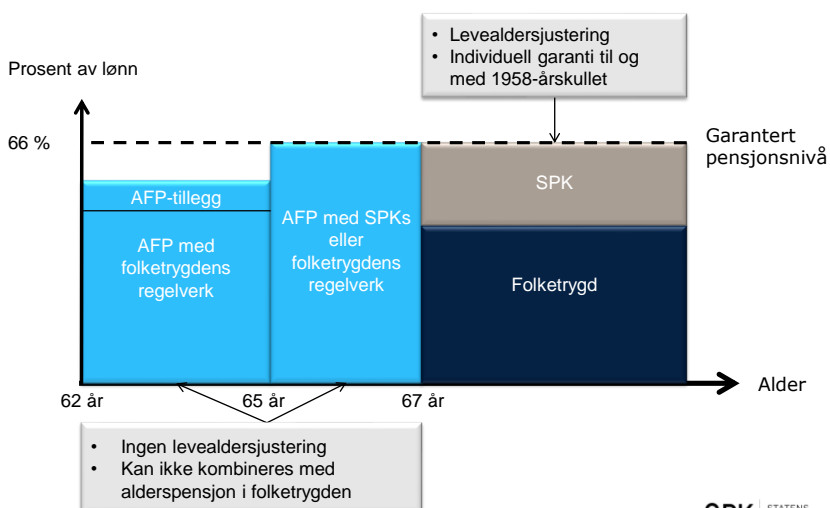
• Levealdersjustering
• Individuell garanti til og med 1958-årskullet

Prosent av lønn

66 %

Garantert pensjonsnivå

AFP-tillegg

AFP med folketrygdens regelverk

AFP med SPKs eller folketrygdens regelverk

SPK

Folketrygd

Alder

62 år

65 år

67 år

• Ingen levealdersjustering
• Kan ikke kombineres med alderspensjon i folketrygden

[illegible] STATENS